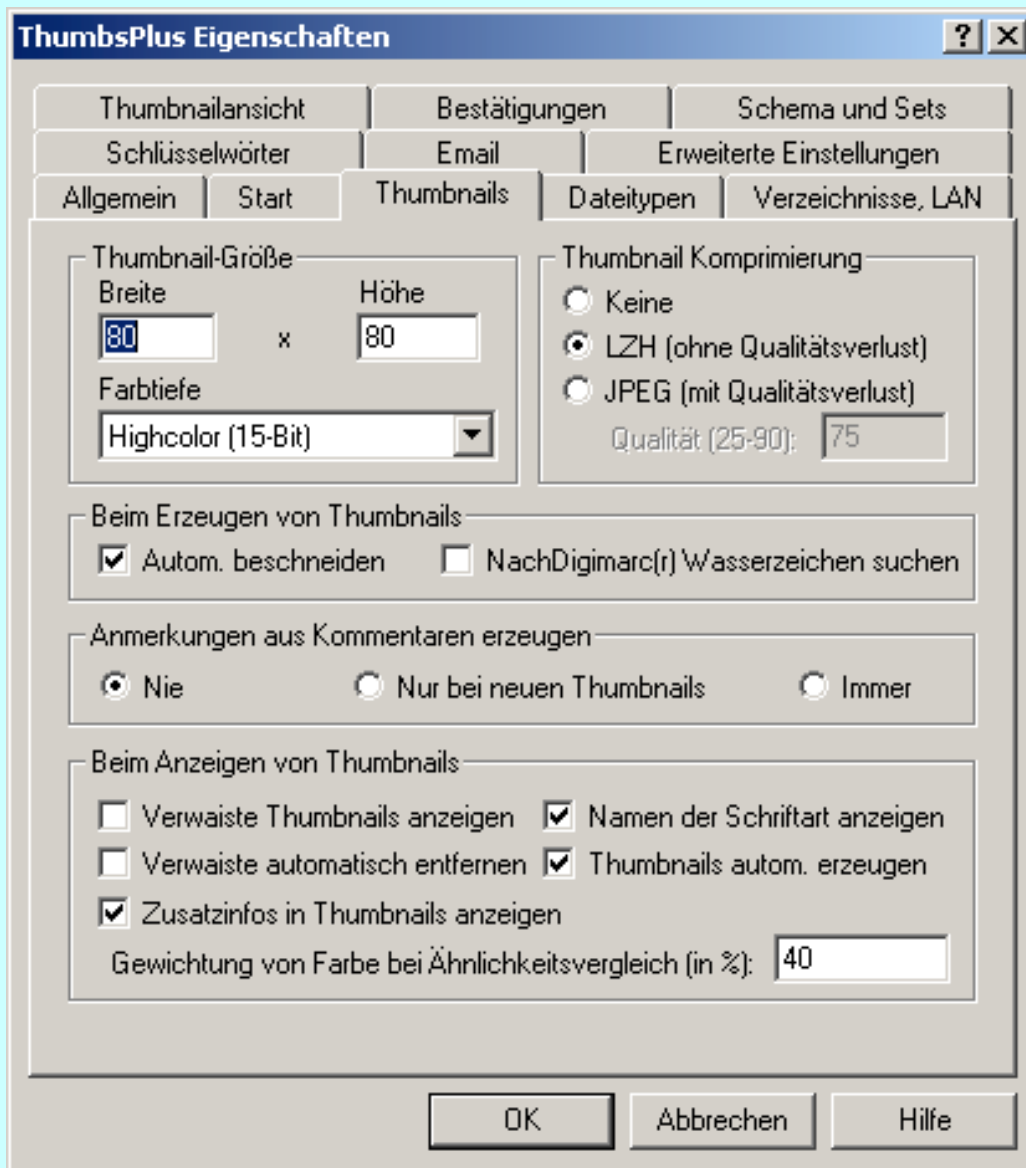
ThumbsPlus Eigenschaften
? X

Thumbnailansicht | Bestätigungen | Schema und Sets
Schlüsselwörter | Email | Erweiterte Einstellungen
Allgemein | Start | Thumbnails | Dateitypen | Verzeichnisse, LAN

Thumbnail-Größe
Breite
80
x
Höhe
80
Farbtiefe
Highcolor (15-Bit)

Thumbnail Komprimierung
Keine
LZH (ohne Qualitätsverlust)
JPEG (mit Qualitätsverlust)
Qualität (25-90): 75

Beim Erzeugen von Thumbnails
Autom. beschneiden
NachDigimarc(r) Wasserzeichen suchen

Anmerkungen aus Kommentaren erzeugen
Nie
Nur bei neuen Thumbnails
Immer

Beim Anzeigen von Thumbnails
Verwaiste Thumbnails anzeigen
Namen der Schriftart anzeigen
Verwaiste automatisch entfernen
Thumbnails autom. erzeugen
Zusatzinfos in Thumbnails anzeigen
Gewichtung von Farbe bei Ähnlichkeitsvergleich (in %): 40

OK
Abbrechen
Hilfe